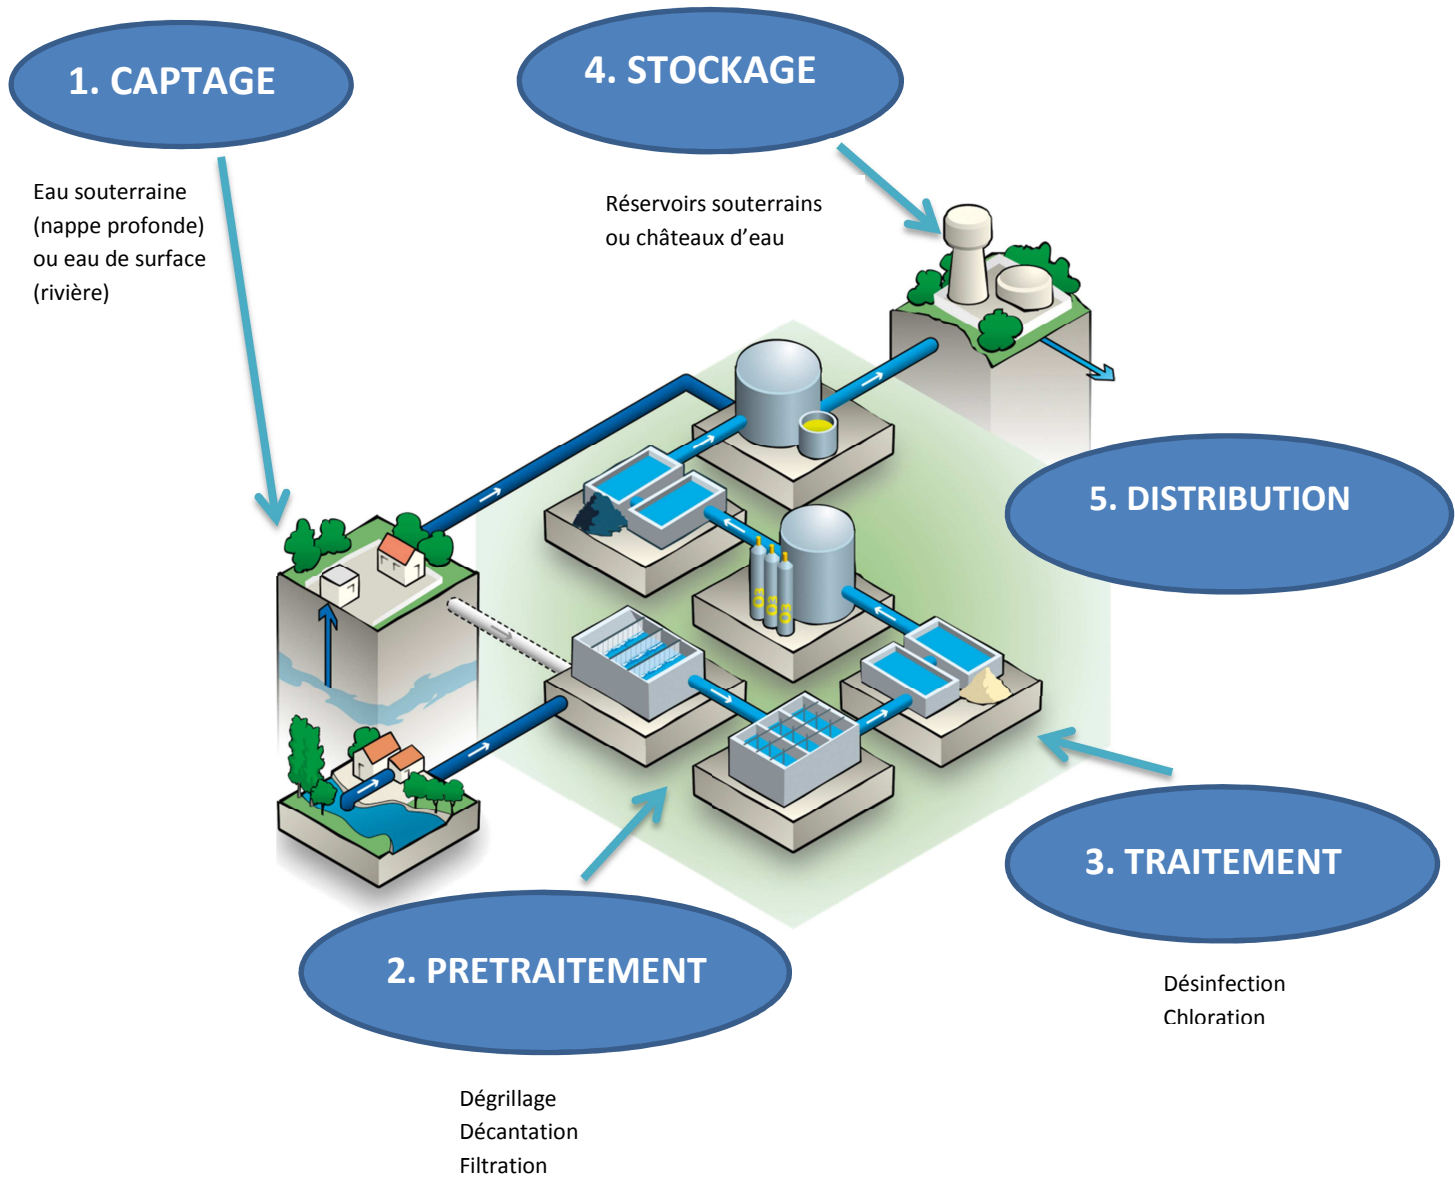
1. CAPTAGE

Eau souterraine (nappe profonde) ou eau de surface (rivière)

4. STOCKAGE

Réservoirs souterrains ou châteaux d'eau

5. DISTRIBUTION

3. TRAITEMENT

Désinfection
Chloration

2. PRETRAITEMENT

Dégrillage
Décantation
Filtration